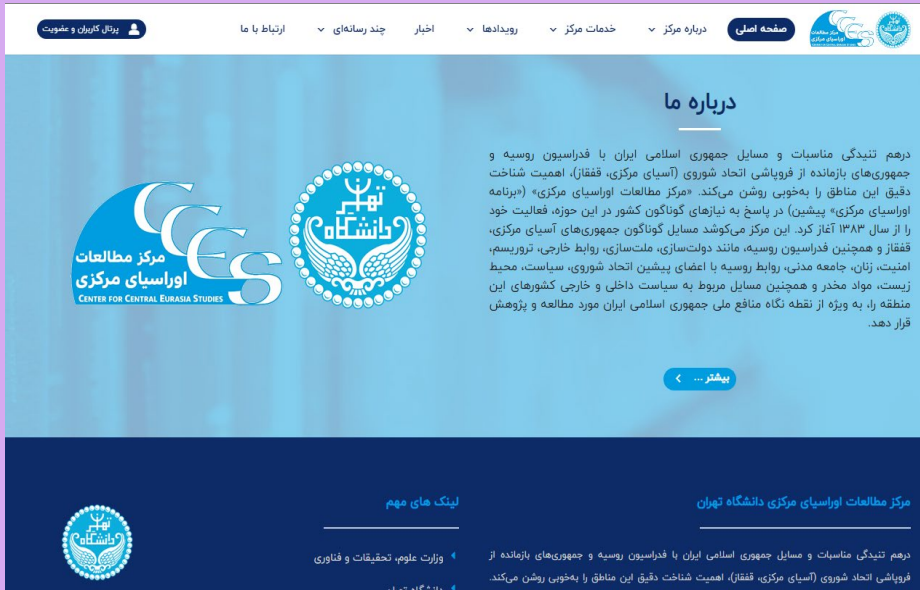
صفحه اصلی
درباره مرکز
خدمات مرکز
رویدادها
اخبار
چند رسانه‌ای
ارتباط با ما
پرتال کاربران و عضویت

مرکز مطالعات اوراسیای مرکزی

درباره ما

درهم تنیدگی مناسبات و مسایل جمهوری اسلامی ایران با فدراسیون روسیه و جمهوری‌های بازمانده از فروپاشی اتحاد شوروی (آسیای مرکزی، قفقاز)، اهمیت شناخت دقیق این مناطق را به‌خوبی روشن می‌کند. «مرکز مطالعات اوراسیای مرکزی» («برنامه اوراسیای مرکزی» پیشین) در پاسخ به نیازهای گوناگون کشور در این حوزه، فعالیت خود را از سال ۱۳۸۳ آغاز کرد. این مرکز می‌کوشد مسایل گوناگون جمهوری‌های آسیای مرکزی، قفقاز و همچنین فدراسیون روسیه، مانند دولت‌سازی، ملت‌سازی، روابط خارجی، تروریسم، امنیت، زنان، جامعه مدنی، روابط روسیه با اعضای پیشین اتحاد شوروی، سیاست، محیط زیست، مواد مخدر و همچنین مسایل مربوط به سیاست داخلی و خارجی کشورهای این منطقه را، به ویژه از نقطه نگاه منافع ملی جمهوری اسلامی ایران مورد مطالعه و پژوهش قرار دهد.

بیشتر ...

دانشگاه تهران

مرکز مطالعات اوراسیای مرکزی
CENTER FOR CENTRAL EURASIA STUDIES

مرکز مطالعات اوراسیای مرکزی دانشگاه تهران

درهم تنیدگی مناسبات و مسایل جمهوری اسلامی ایران با فدراسیون روسیه و جمهوری‌های بازمانده از فروپاشی اتحاد شوروی (آسیای مرکزی، قفقاز)، اهمیت شناخت دقیق این مناطق را به‌خوبی روشن می‌کند.

لینک های مهم

وزارت علوم، تحقیقات و فناوری
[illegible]

دانشگاه تهران